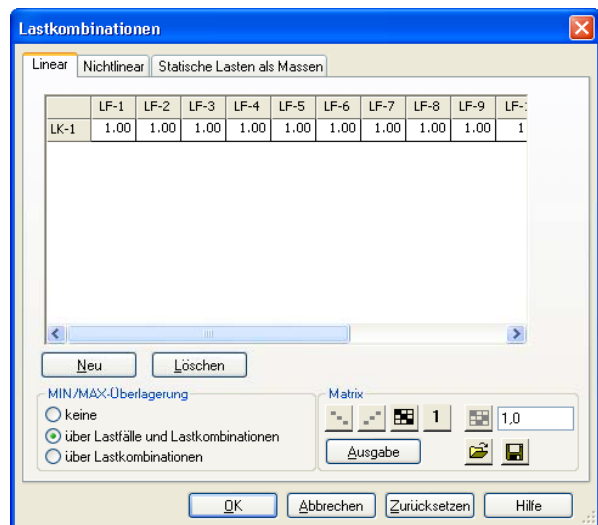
Lastkombinationen

Linear | Nichtlinear | Statische Lasten als Massen

|  | LF-1 | LF-2 | LF-3 | LF-4 | LF-5 | LF-6 | LF-7 | LF-8 | LF-9 | LF-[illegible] |
|---|---|---|---|---|---|---|---|---|---|---|
| LK-1 | 1.00 | 1.00 | 1.00 | 1.00 | 1.00 | 1.00 | 1.00 | 1.00 | 1.00 | 1 |

Neu | Löschen

MIN/MAX-Überlagerung
keine
über Lastfälle und Lastkombinationen
über Lastkombinationen

Matrix
1
1,0
Ausgabe

OK | Abbrechen | Zurücksetzen | Hilfe